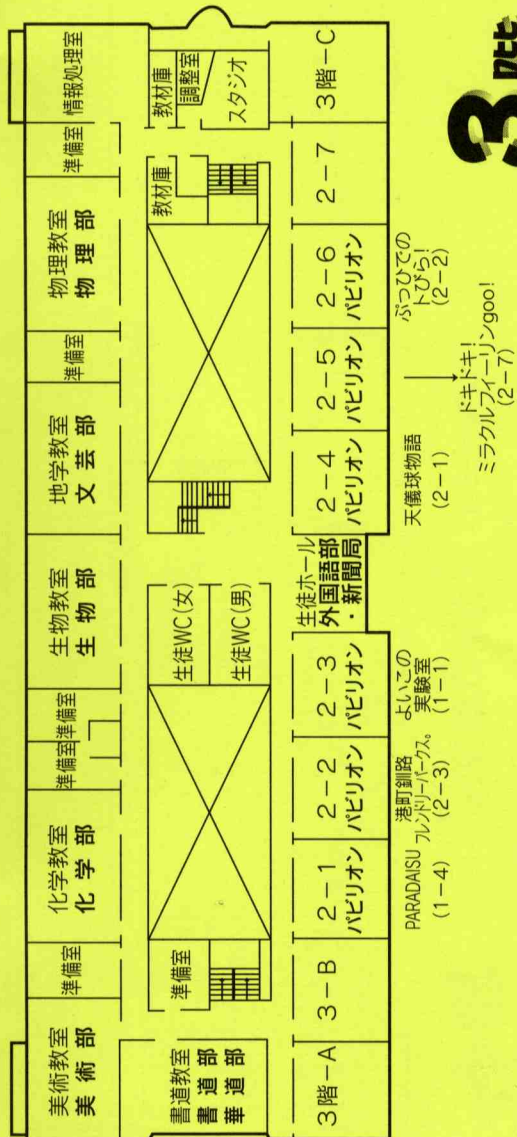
3階

美術教室
美術部

準備室

化学教室
化学部

準備室 準備室

生物教室
生物部

地学教室
文芸部

準備室

物理教室
物理部

準備室

情報処理室

書道教室
書道部
華道部

準備室

生徒WC(女)
生徒WC(男)

教材庫

教材庫
調整室
スタジオ

3階－A

3－B

2－1
パビリオン

2－2
パビリオン

2－3
パビリオン

生徒ホール
外国語部
・新聞局

2－4
パビリオン

2－5
パビリオン

2－6
パビリオン

2－7

3階－C

PARADAISU
(1－4)

港町釧路
フレンドリーパークス。
(2－3)

よいこの
実験室
(1－1)

天儀球物語
(2－1)

ドキドキ!
ミラクルフィーリンgoo!
(2－7)

ぶっぴでの
トびら!
(2－2)